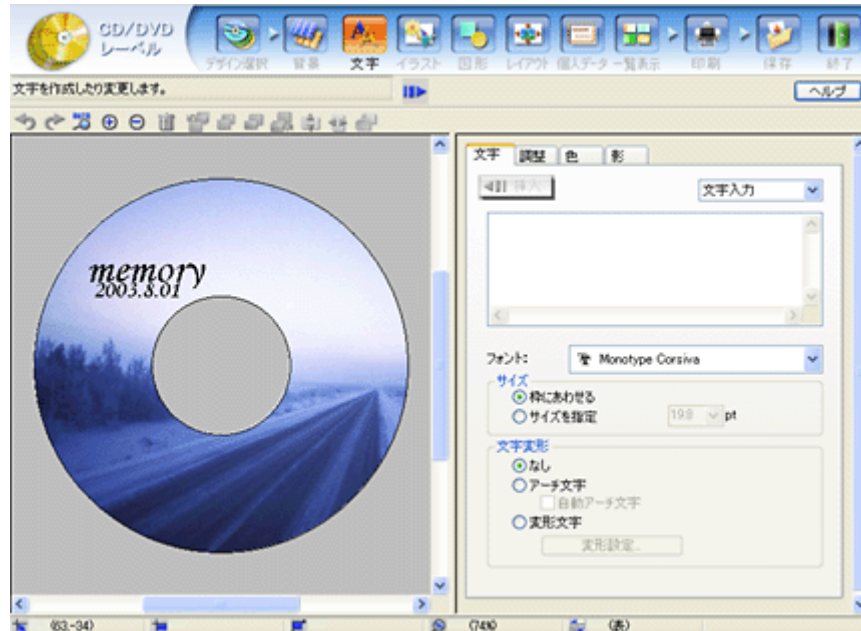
CD/DVD
レーベル

デザイン選択
背景
文字
イラスト
図形
レイアウト
個人データ
一覧表示
印刷
保存
終了

文字を作成したり変更します。

ヘルプ

memory
2003.8.01

文字
調整
色
影

挿入

文字入力

フォント:
Monotype Corsiva

サイズ
枠にあわせる
サイズを指定
19.8
pt

文字変形
なし
アーチ文字
自動アーチ文字
変形文字
変形設定...

(63,-34)
(74%)
(表)